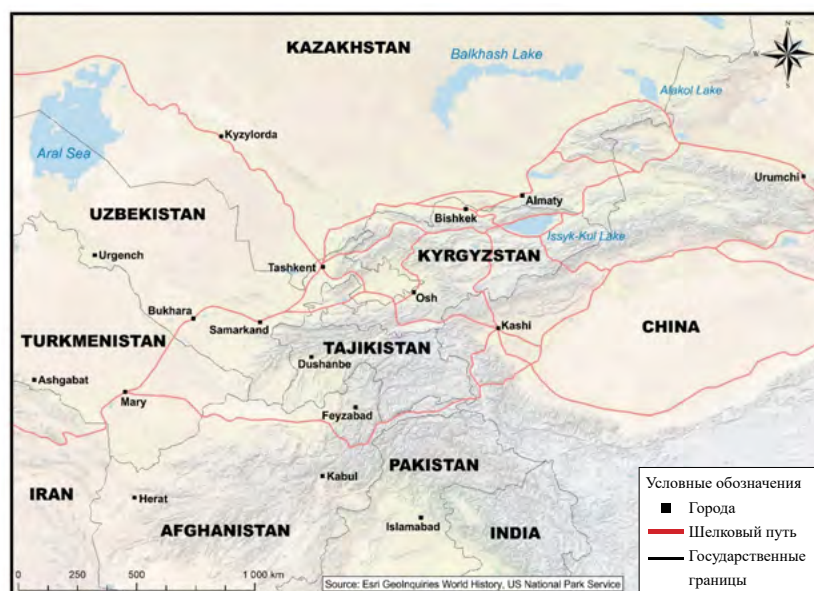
KAZAKHSTAN
Balkhash Lake
Alakol Lake
Aral Sea
Kyzylorda
Almaty
Urumchi
Bishkek
Issyk-Kul Lake
UZBEKISTAN
Urgench
Tashkent
KYRGYZSTAN
Osh
Bukhara
Samarkand
Kashi
CHINA
TURKMENISTAN
TAJIKISTAN
Dushanbe
Ashgabat
Mary
Feyzabad
Kabul
PAKISTAN
IRAN
Herat
AFGHANISTAN
Islamabad
INDIA
0 250 500 1 000 km
Source: Esri GeoInquiries World History, US National Park Service
N
S

Условные обозначения
Города
Шелковый путь
Государственные границы